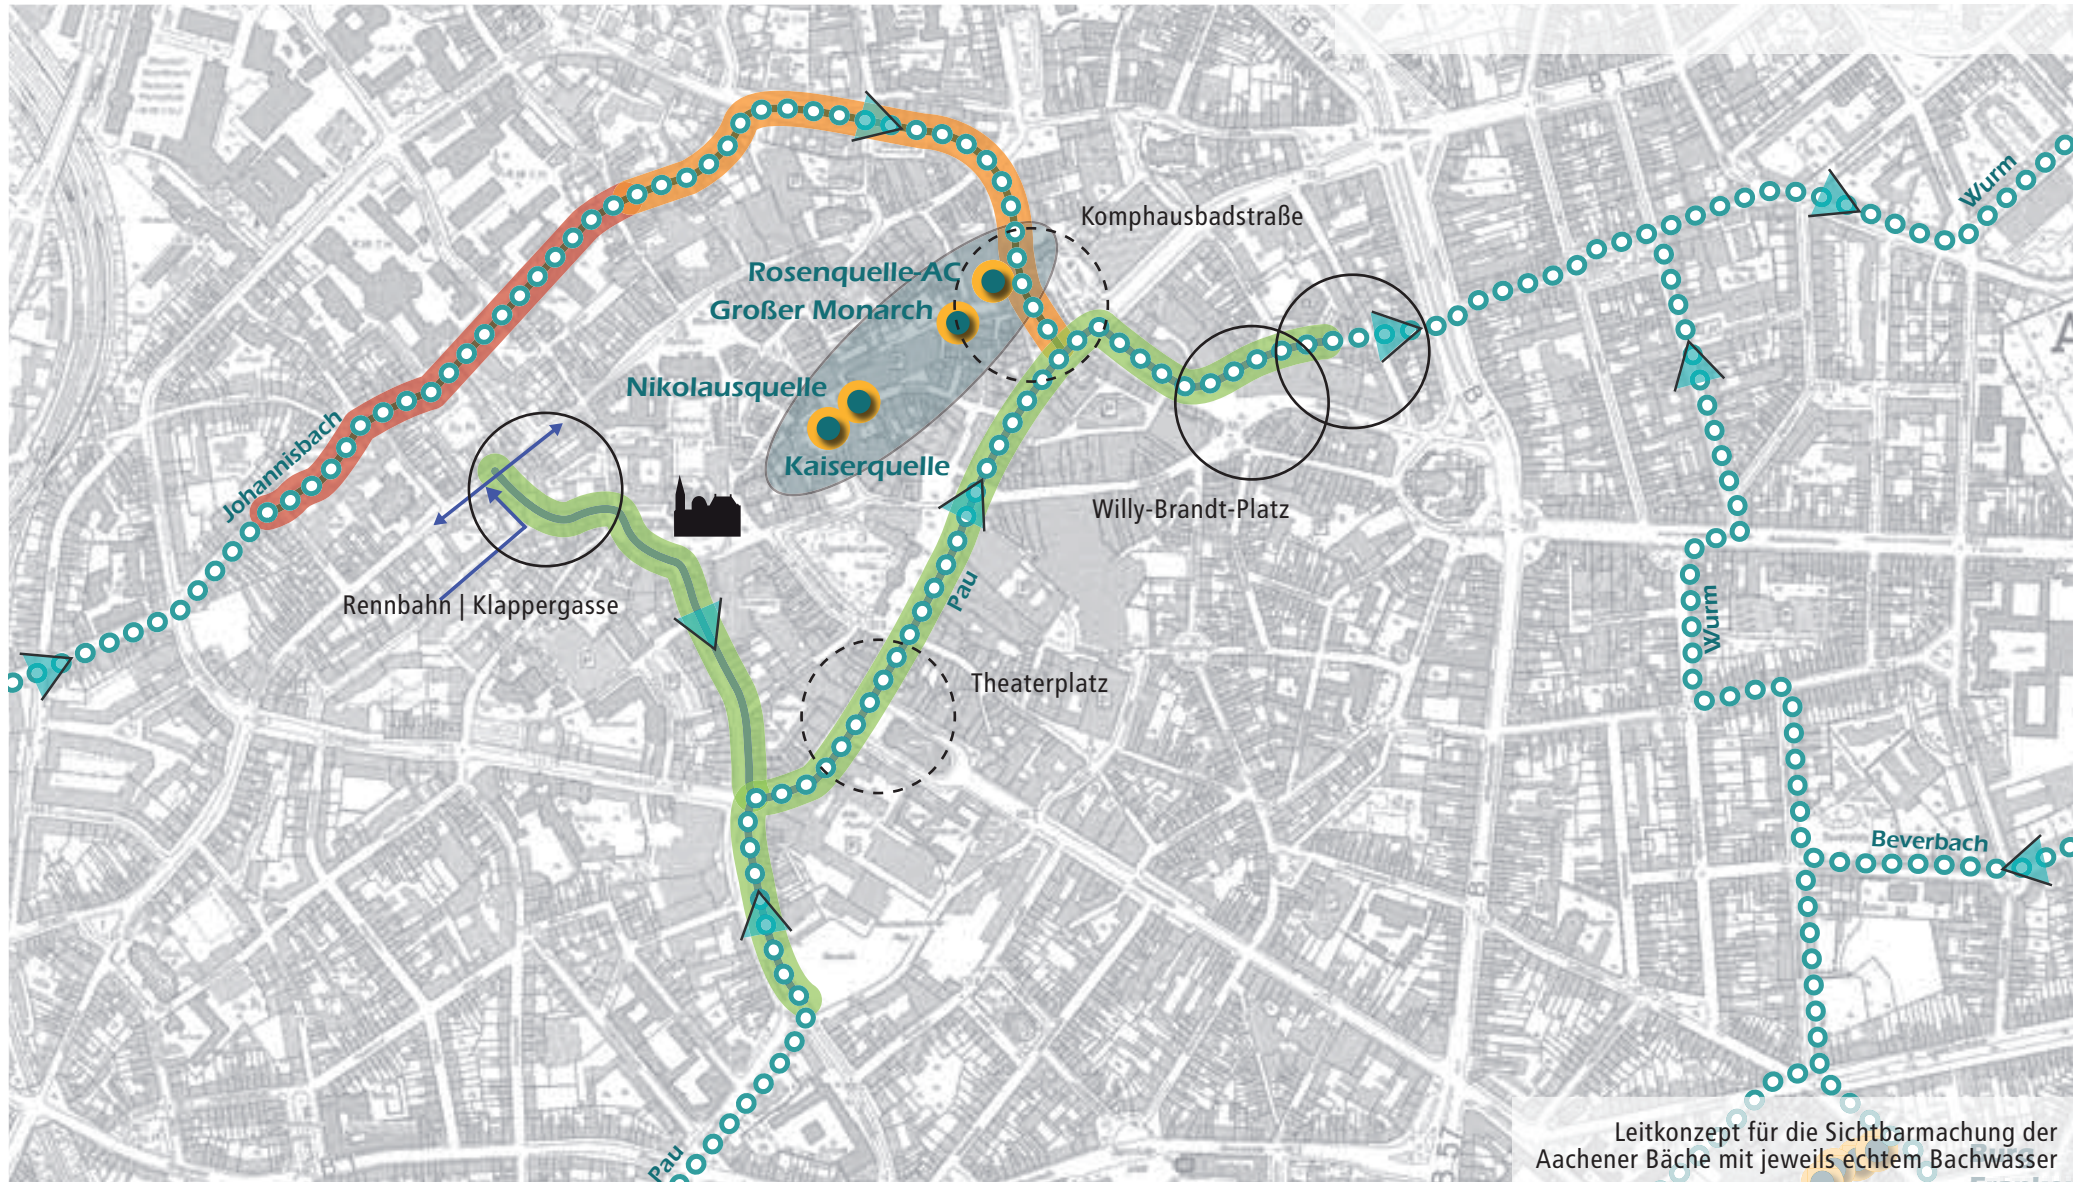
Komphausbadstraße

Rosenquelle-AC

Großer Monarch

Nikolausquelle

Kaiserquelle

Johannisbach

Rennbahn | Klappergasse

Willy-Brandt-Platz

Theaterplatz

Pau

Pau

Wurm

Wurm

Beverbach

Leitkonzept für die Sichtbarmachung der Aachener Bäche mit jeweils echtem Bachwasser